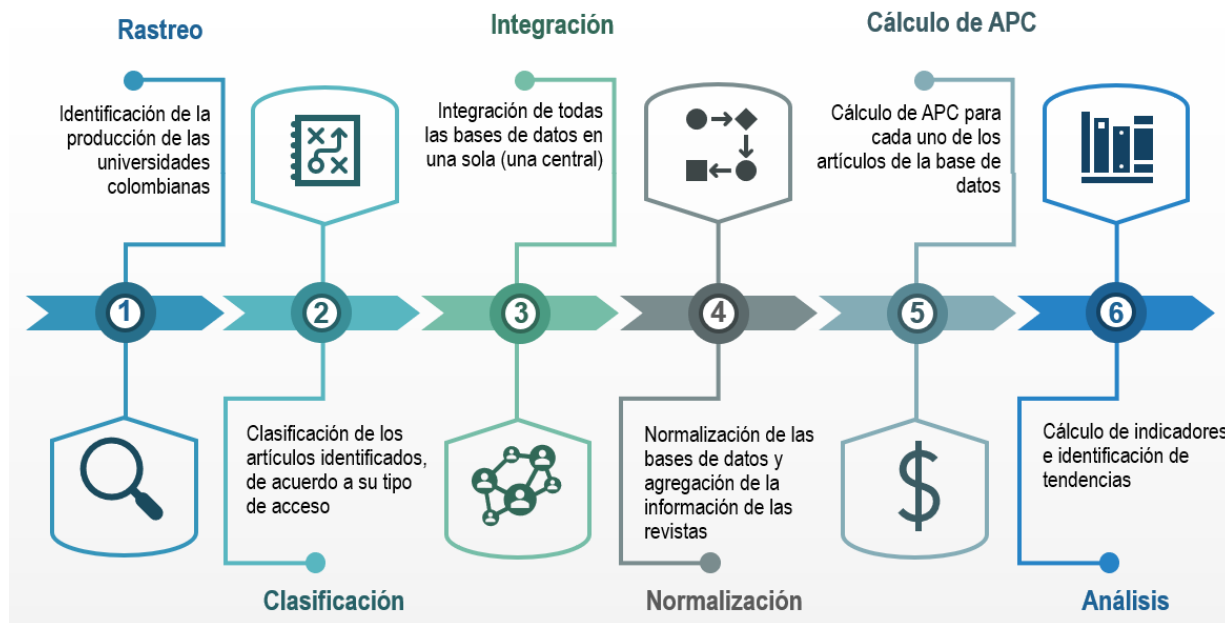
Rastreo

Identificación de la producción de las universidades colombianas

Integración

Integración de todas las bases de datos en una sola (una central)

Cálculo de APC

Cálculo de APC para cada uno de los artículos de la base de datos

1

2

3

4

5

6

Clasificación de los artículos identificados, de acuerdo a su tipo de acceso

Clasificación

Normalización de las bases de datos y agregación de la información de las revistas

Normalización

$

Cálculo de indicadores e identificación de tendencias

Análisis